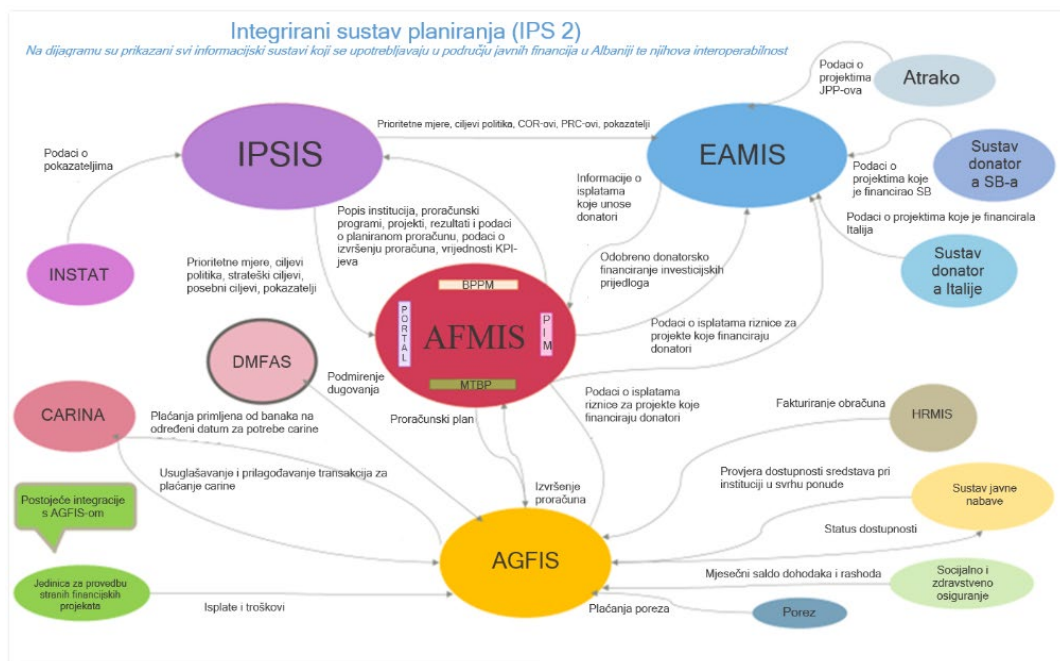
Integrirani sustav planiranja (IPS 2)

Na dijagramu su prikazani svi informacijski sustavi koji se upotrebljavaju u području javnih financija u Albaniji te njihova interoperabilnost

Podaci o projektima JPP-ova

Atrako

IPSIS

Prioritetne mjere, ciljevi politika, COR-ovi, PRC-ovi, pokazatelji

EAMIS

Sustav donator a SB-a

Podaci o projektima koje je financirao SB

Podaci o pokazateljima

Informacije o isplatama koje unose donatori

Podaci o projektima koje je financirala Italija

Sustav donator a Italije

Popis institucija, proračunski programi, projekti, rezultati i podaci o planiranom proračunu, podaci o izvršenju proračuna, vrijednosti KPI-jeva

Odobreno donatorsko financiranje investicijskih prijedloga

INSTAT

Prioritetne mjere, ciljevi politika, strateški ciljevi, posebni ciljevi, pokazatelji

BPPM

PORTAL

AFMIS

PIM

MTBP

Podaci o isplatama riznice za projekte koje financiraju donatori

DMFAS

Podmirenje dugovanja

CARINA

Plaćanja primljena od banaka na određeni datum za potrebe carine

Proračunski plan

Podaci o isplatama riznice za projekte koje financiraju donatori

Fakturiranje obračuna

HRMIS

Usuglašavanje i prilagođavanje transakcija za plaćanje carine

Izvršenje proračuna

Provjera dostupnosti sredstava pri instituciji u svrhu ponude

Sustav javne nabave

Postojeće integracije s AGFIS-om

Status dostupnosti

AGFIS

Mjesečni saldo dohodaka i rashoda

Socijalno i zdravstveno osiguranje

Jedinica za provedbu stranih financijskih projekata

Isplate i troškovi

Plaćanja poreza

Porez